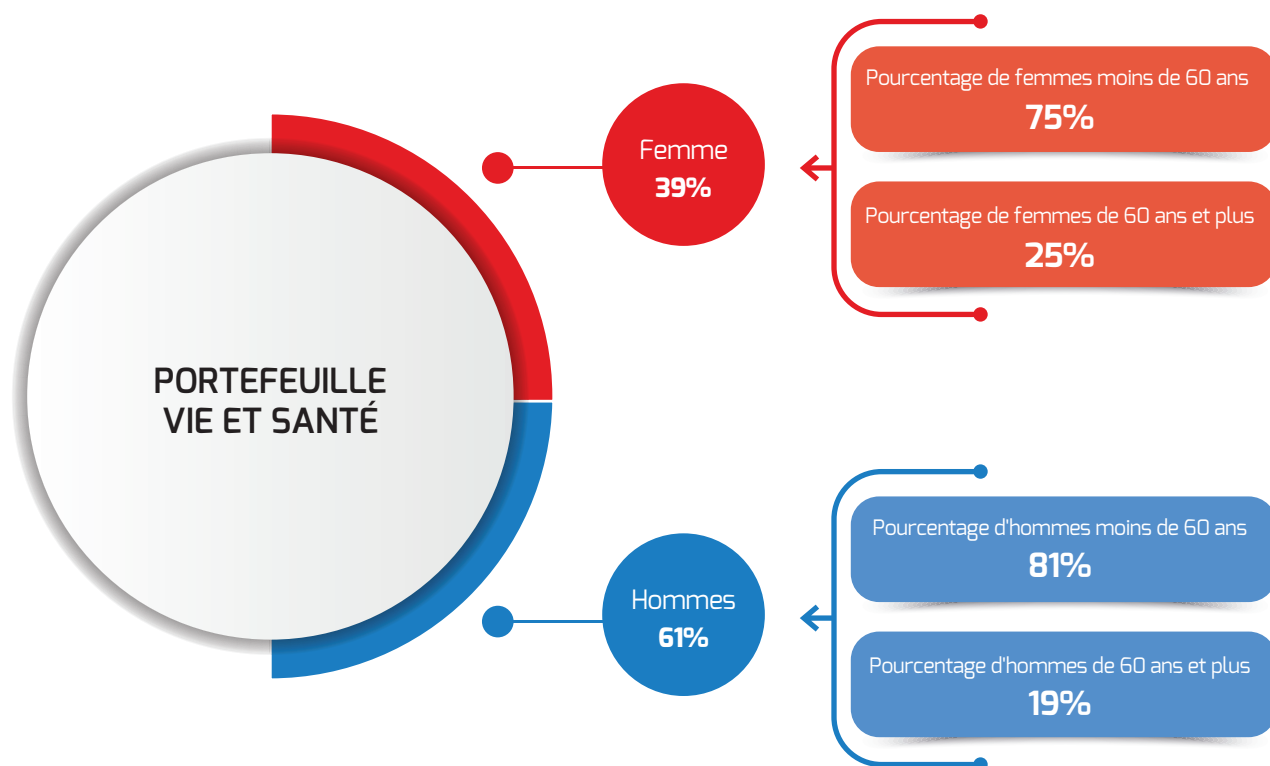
PORTEFEUILLE
VIE ET SANTÉ

Femme
39%

Pourcentage de femmes moins de 60 ans
75%

Pourcentage de femmes de 60 ans et plus
25%

Hommes
61%

Pourcentage d'hommes moins de 60 ans
81%

Pourcentage d'hommes de 60 ans et plus
19%